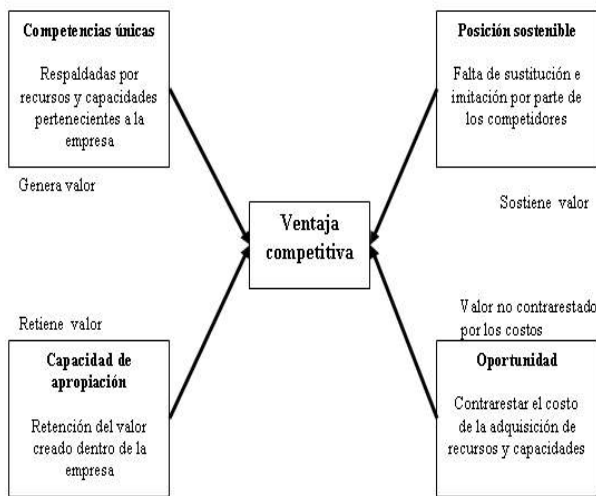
Competencias únicas

Respaldadas por recursos y capacidades pertenecientes a la empresa

Posición sostenible

Falta de sustitución e imitación por parte de los competidores

Genera valor

Sostiene valor

Ventaja competitiva

Retiene valor

Valor no contrarestado por los costos

Capacidad de apropiación

Retención del valor creado dentro de la empresa

Oportunidad

Contrarestar el costo de la adquisición de recursos y capacidades